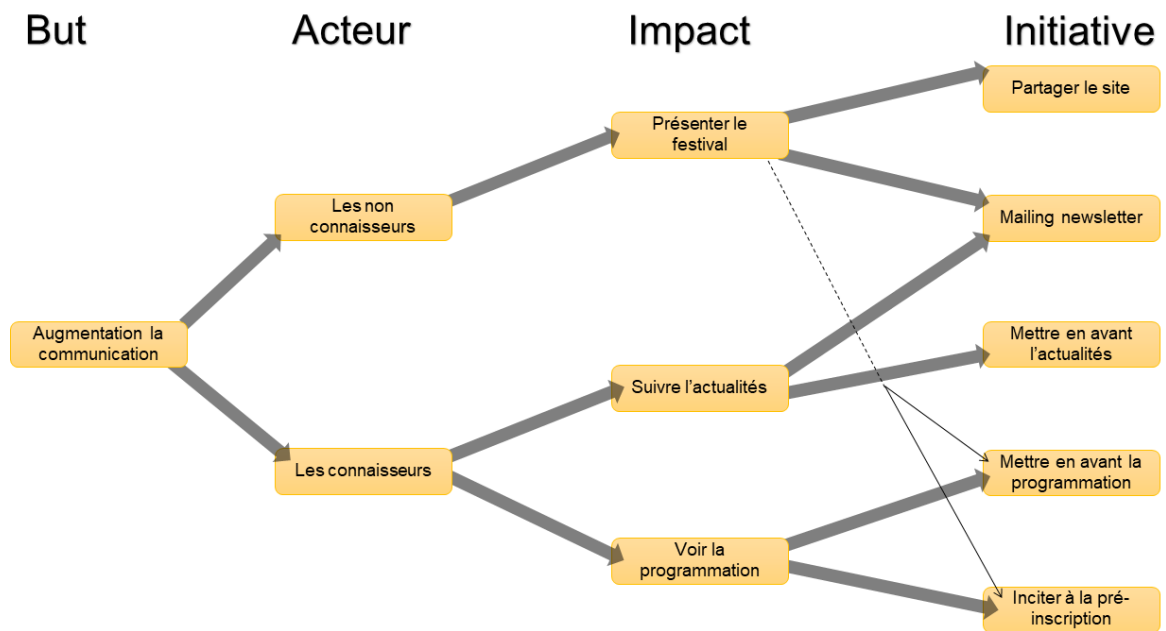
But

Acteur

Impact

Initiative

Augmentation la communication

Les non connaisseurs

Les connaisseurs

Présenter le festival

Suivre l'actualités

Voir la programmation

Partager le site

Mailing newsletter

Mettre en avant l'actualités

Mettre en avant la programmation

Inciter à la pré-inscription